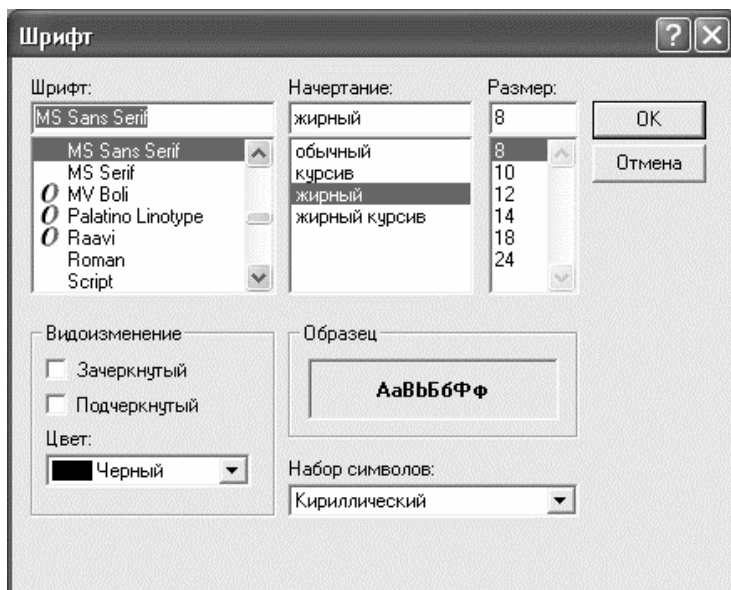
Шрифт

Шрифт:
MS Sans Serif
MS Sans Serif
MS Serif
MV Boli
Palatino Linotype
Raavi
Roman
Script

Начертание:
жирный
обычный
курсив
жирный
жирный курсив

Размер:
8
8
10
12
14
18
24

OK
Отмена

Видоизменение
Зачеркнутый
Подчеркнутый
Цвет:
Черный

Образец
AaBbБбФф

Набор символов:
Кириллический